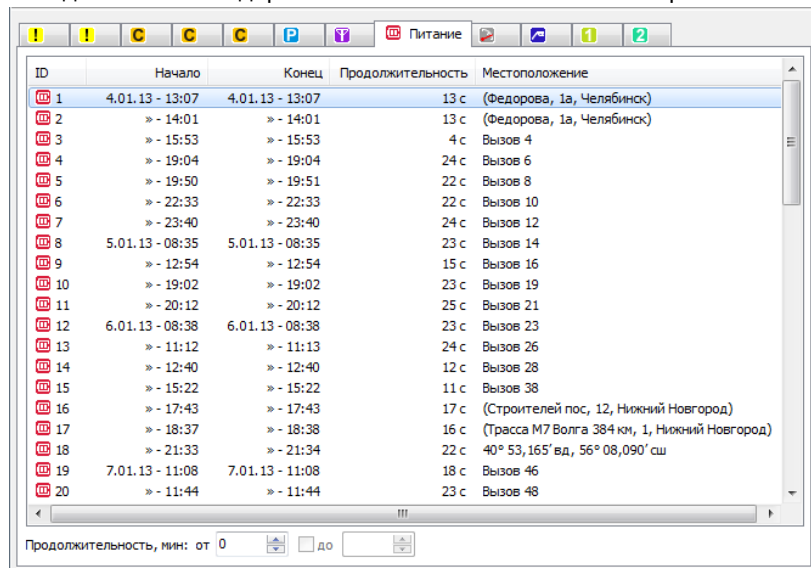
! ! C C C P Y Питание 1 2

| ID | Начало | Конец | Продолжительность | Местоположение |
|---|---|---|---|---|
| 1 | 4.01.13 - 13:07 | 4.01.13 - 13:07 | 13 с | (Федорова, 1а, Челябинск) |
| 2 | » - 14:01 | » - 14:01 | 13 с | (Федорова, 1а, Челябинск) |
| 3 | » - 15:53 | » - 15:53 | 4 с | Вызов 4 |
| 4 | » - 19:04 | » - 19:04 | 24 с | Вызов 6 |
| 5 | » - 19:50 | » - 19:51 | 22 с | Вызов 8 |
| 6 | » - 22:33 | » - 22:33 | 22 с | Вызов 10 |
| 7 | » - 23:40 | » - 23:40 | 24 с | Вызов 12 |
| 8 | 5.01.13 - 08:35 | 5.01.13 - 08:35 | 23 с | Вызов 14 |
| 9 | » - 12:54 | » - 12:54 | 15 с | Вызов 16 |
| 10 | » - 19:02 | » - 19:02 | 23 с | Вызов 19 |
| 11 | » - 20:12 | » - 20:12 | 25 с | Вызов 21 |
| 12 | 6.01.13 - 08:38 | 6.01.13 - 08:38 | 23 с | Вызов 23 |
| 13 | » - 11:12 | » - 11:13 | 24 с | Вызов 26 |
| 14 | » - 12:40 | » - 12:40 | 12 с | Вызов 28 |
| 15 | » - 15:22 | » - 15:22 | 11 с | Вызов 38 |
| 16 | » - 17:43 | » - 17:43 | 17 с | (Строителей пос, 12, Нижний Новгород) |
| 17 | » - 18:37 | » - 18:38 | 16 с | (Трасса М7 Волга 384 км, 1, Нижний Новгород) |
| 18 | » - 21:33 | » - 21:34 | 22 с | 40° 53,165' вд, 56° 08,090' сш |
| 19 | 7.01.13 - 11:08 | 7.01.13 - 11:08 | 18 с | Вызов 46 |
| 20 | » - 11:44 | » - 11:44 | 23 с | Вызов 48 |

Продолжительность, мин: от 0 до